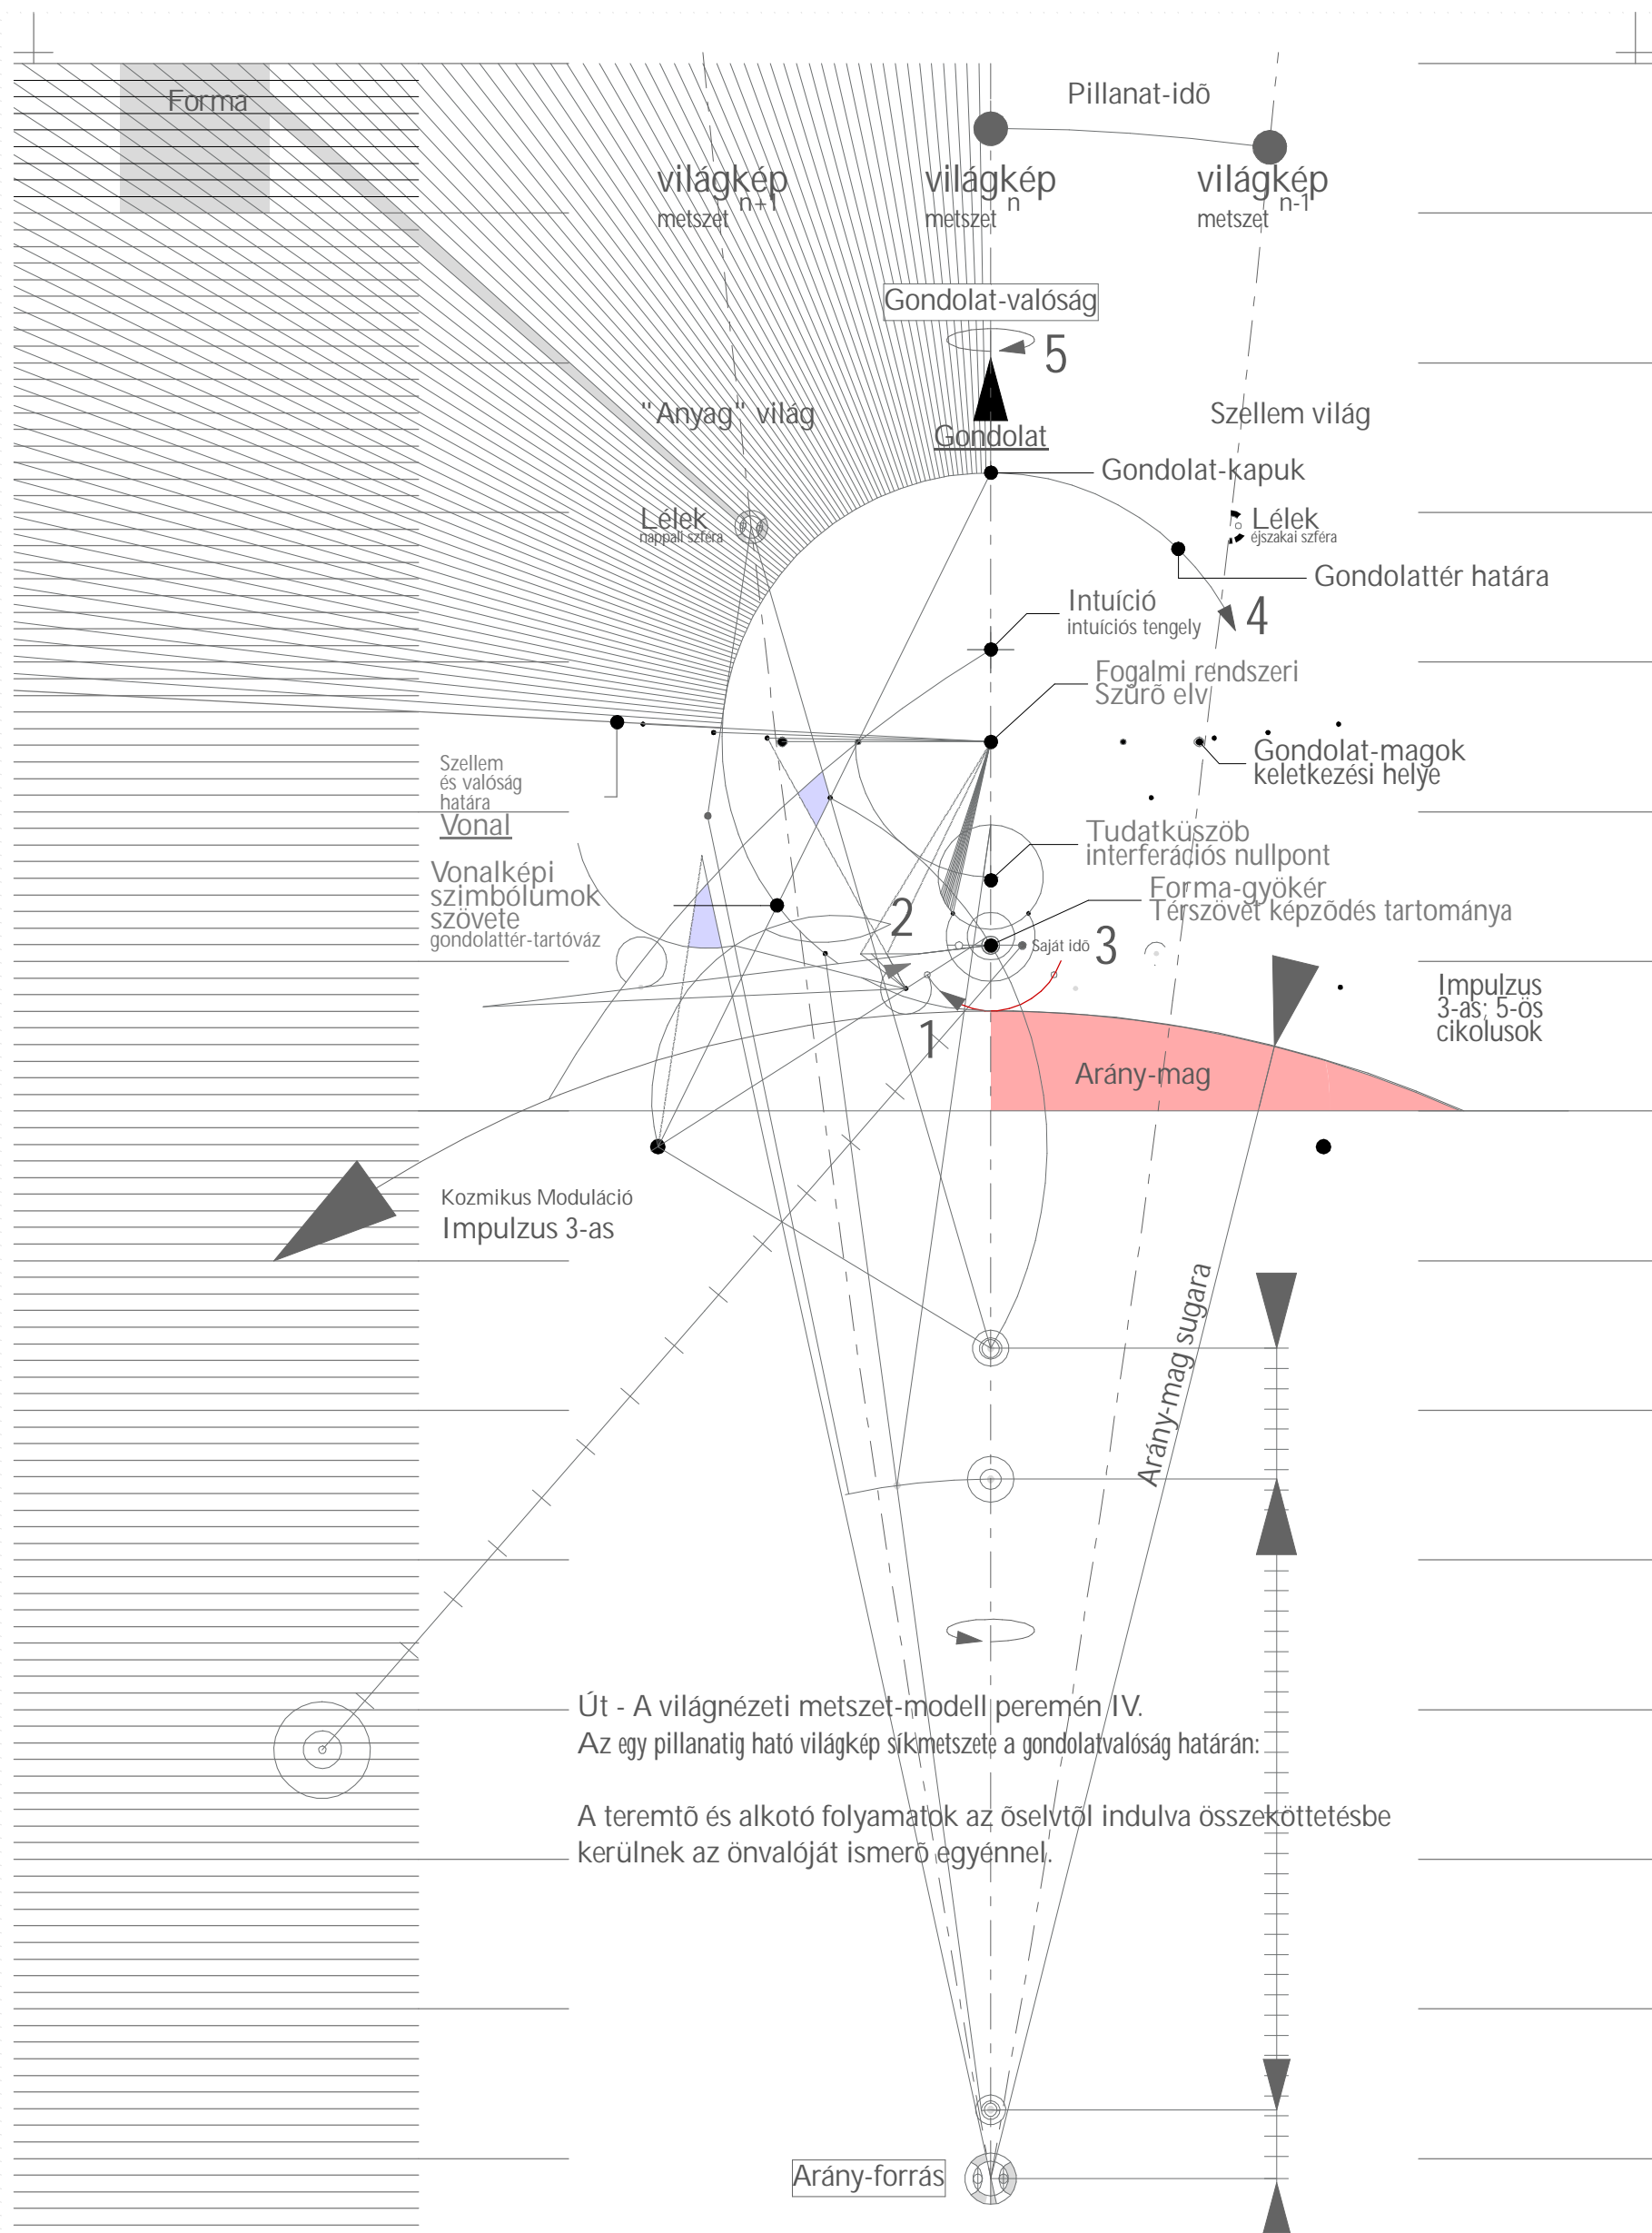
Forma

Pillanat-idő

világkép n+1 metszet

világkép n metszet

világkép n-1 metszet

Gondolat-valóság

5

"Anyag" világ

Gondolat

Szellem világ

Gondolat-kapuk

Lélek nappali szféra

Lélek éjszakai szféra

Gondolattér határa

Intuíció intuíciós tengely

4

Fogalmi rendszeri Szűrő elv

Gondolat-magok keletkezési helye

Szellem és valóság határa

Vonal

Tudatküszöb interferációs nullpont

Vonalképi szimbólumok szövete gondolattér-tartóváz

Forma-gyökér Térszövet képződés tartománya

2

Saját idő

3

Impulzus 3-as; 5-ös cikolusok

1

Arány-mag

Kozmikus Moduláció

Impulzus 3-as

Arány-mag sugara

Út - A világnézeti metszet-modell peremén IV.
Az egy pillanatig ható világkép síkmetszete a gondolatvalóság határán:

A teremtő és alkotó folyamatok az őselvtől indulva összeköttetésbe kerülnek az önvalóját ismerő egyénnel.

Arány-forrás